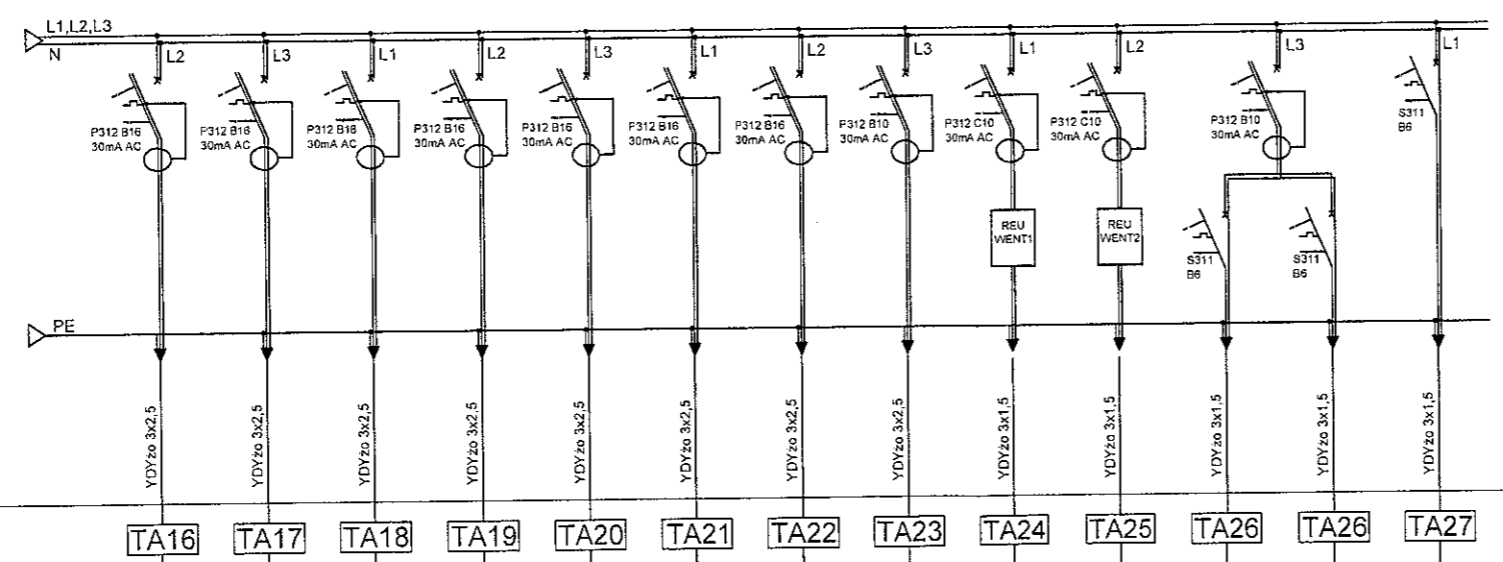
L1,L2,L3
N

L2
P312 B16
30mA AC
YDYżo 3x2,5
TA16

L3
P312 B16
30mA AC
YDYżo 3x2,5
TA17

L1
P312 B16
30mA AC
YDYżo 3x2,5
TA18

L2
P312 B16
30mA AC
YDYżo 3x2,5
TA19

L3
P312 B16
30mA AC
YDYżo 3x2,5
TA20

L1
P312 B16
30mA AC
YDYżo 3x2,5
TA21

L2
P312 B16
30mA AC
YDYżo 3x2,5
TA22

L3
P312 B10
30mA AC
YDYżo 3x2,5
TA23

L1
P312 C10
30mA AC
REU
WENT1
YDYżo 3x1,5
TA24

L2
P312 C10
30mA AC
REU
WENT2
YDYżo 3x1,5
TA25

L3
P312 B10
30mA AC
S311
B6
YDYżo 3x1,5
TA26
S311
B6
YDYżo 3x1,5
TA26

L1
S311
B6
YDYżo 3x1,5
TA27

PE